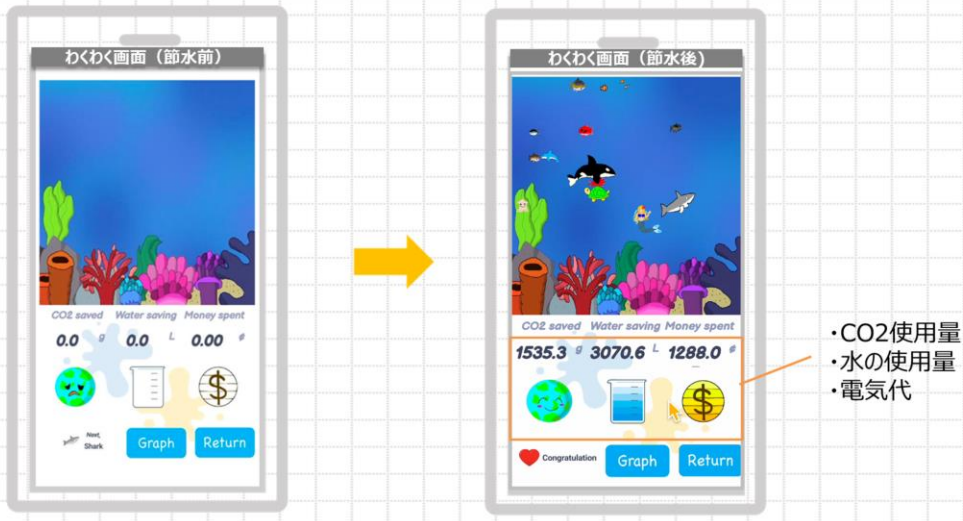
わくわく画面（節水前）

CO2 saved Water saving Money spent

0.0 g 0.0 L 0.00 ¢

Next, Shark

Graph Return

わくわく画面（節水後）

CO2 saved Water saving Money spent

1535.3 g 3070.6 L 1288.0 ¢

Congratulation

Graph Return

・CO2使用量
・水の使用量
・電気代